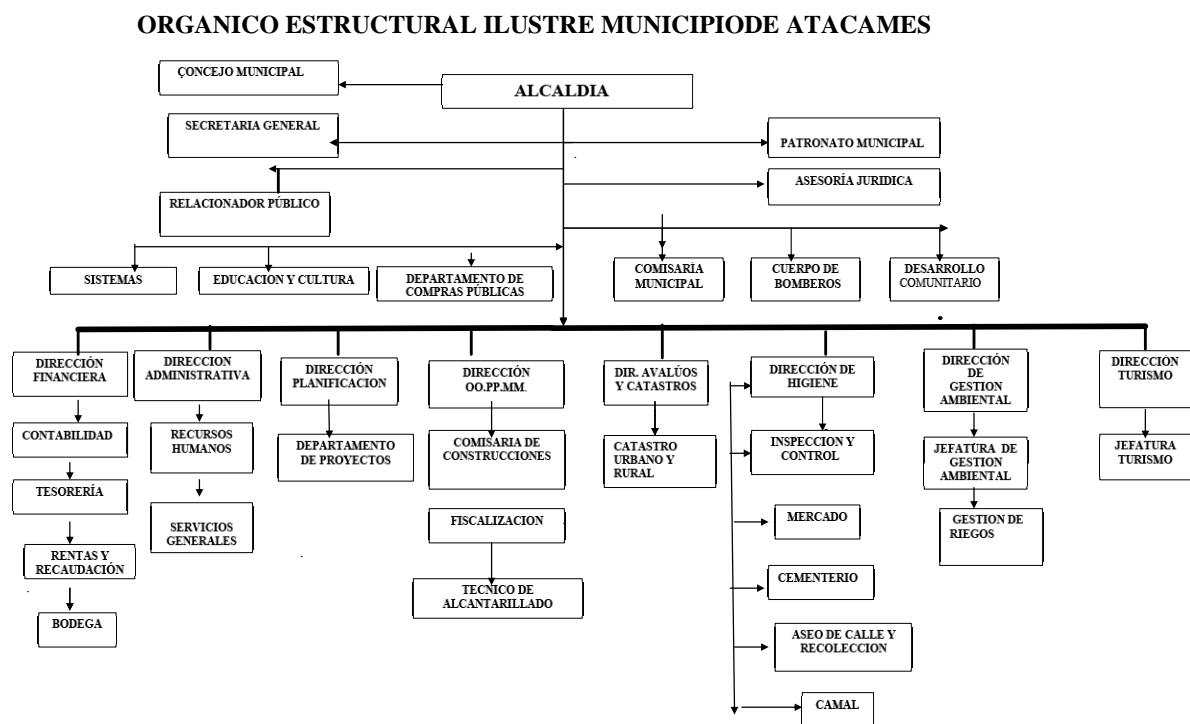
ORGANICO ESTRUCTURAL ILUSTRE MUNICIPIODE ATACAMES

ÇONCEJO MUNICIPAL

ALCALDIA

SECRETARIA GENERAL

PATRONATO MUNICIPAL

ASESORÍA JURIDICA

RELACIONADOR PÚBLICO

SISTEMAS

EDUCACION Y CULTURA

DEPARTAMENTO DE COMPRAS PÚBLICAS

COMISARÍA MUNICIPAL

CUERPO DE BOMBEROS

DESARROLLO COMUNITARIO

DIRECCIÓN FINANCIERA

CONTABILIDAD

TESORERÍA

RENTAS Y RECAUDACIÓN

BODEGA

DIRECCION ADMINISTRATIVA

RECURSOS HUMANOS

SERVICIOS GENERALES

DIRECCIÓN PLANIFICACION

DEPARTAMENTO DE PROYECTOS

DIRECCIÓN OO.PP.MM.

COMISARIA DE CONSTRUCCIONES

FISCALIZACION

TECNICO DE ALCANTARILLADO

DIR. AVALÚOS Y CATASTROS

CATASTRO URBANO Y RURAL

DIRECCIÓN DE HIGIENE

INSPECCION Y CONTROL

MERCADO

CEMENTERIO

ASEO DE CALLE Y RECOLECCION

CAMAL

DIRECCIÓN DE GESTION AMBIENTAL

JEFATURA DE GESTION AMBIENTAL

GESTION DE RIEGOS

DIRECCION TURISMO

JEFATURA TURISMO